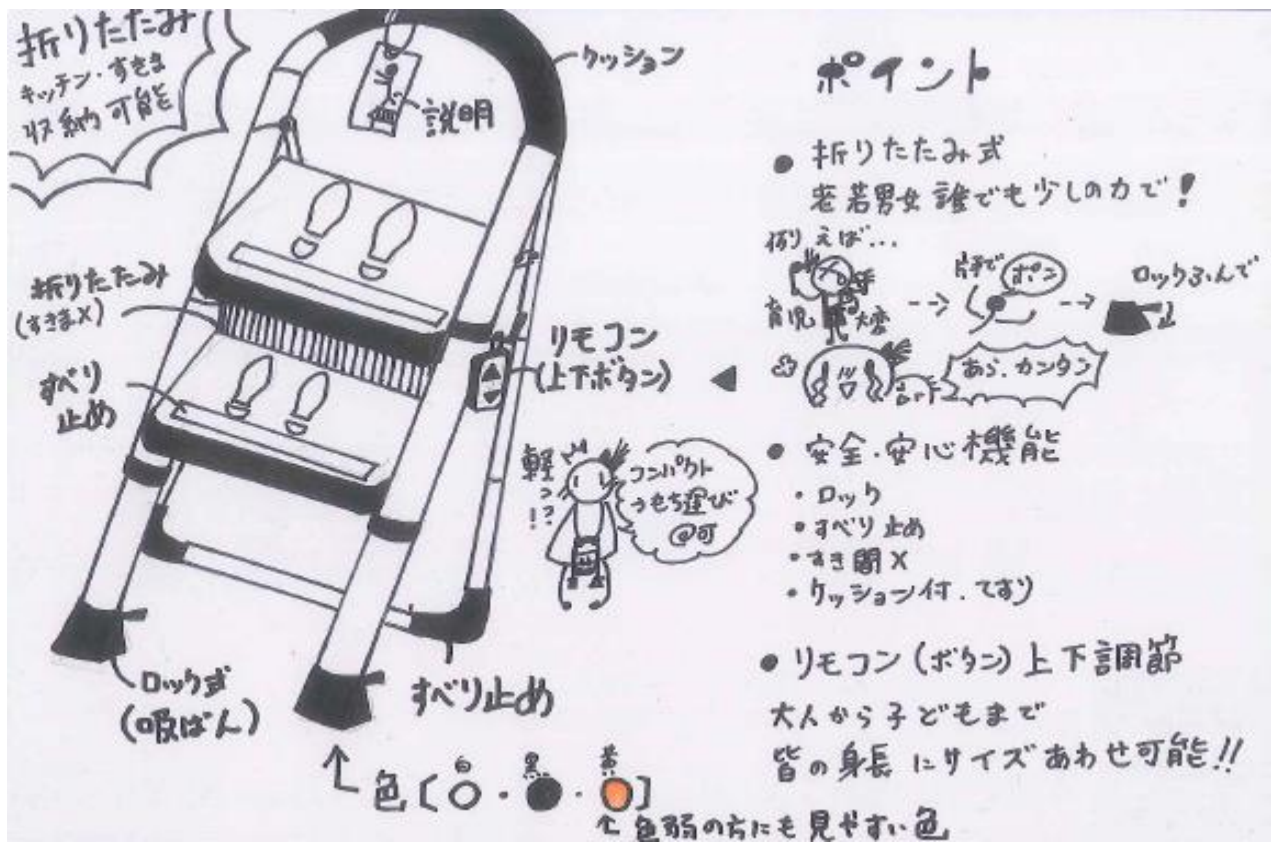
折りたたみ
キッチン・すきま
収納可能

クッション

説明

折りたたみ
(すきま×)

すべり
止め

リモコン
(上下ボタン)

軽っ!?

コンパクト
持ち運び
可

ロック式
(吸ばん)

すべり止め

色〔白 ○・黒 ●・黄 ●〕
色弱の方にも見やすい色

ポイント

● 折りたたみ式
老若男女誰でも少しの力で!
例えば…
育児
片手で ポン
ロックふんで
あら、カンタン

● 安全・安心機能
・ロック
・すべり止め
・すき間×
・クッション付 てすり

● リモコン(ボタン)上下調節
大人から子どもまで
皆の身長にサイズあわせ可能!!